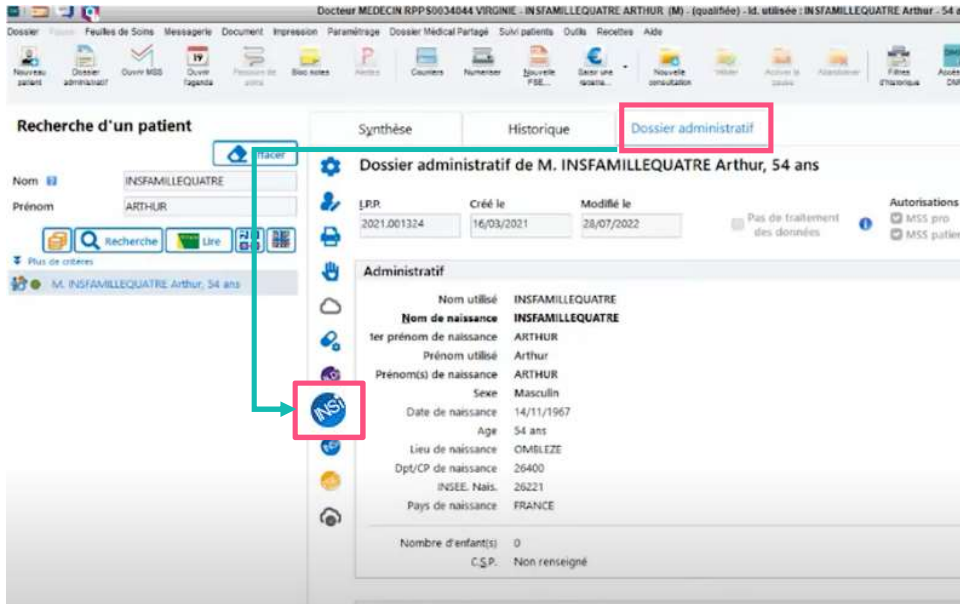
Docteur MEDECIN RPPS0034044 VIRGINIE - INSFAMILLEQUATRE ARTHUR (M) - (qualifiée) - Id. utilisée : INSFAMILLEQUATRE Arthur - 54 a

Dossier Patient Feuilles de Soins Messagerie Document Impression Paramétrage Dossier Médical Partagé Suivi patients Outils Recettes Aide

Nouveau patient Dossier administratif Ouvrir MSS Ouvrir l'agenda Passeport de soins Bloc notes Alertes Courriers Numériser Nouvelle FSE Saisir une recette Nouvelle consultation Valider Activer la pause Abandonner Filtres d'historique Accès DMP

Recherche d'un patient

Effacer

Nom INSFAMILLEQUATRE

Prénom ARTHUR

Recherche Lire

Plus de critères

M. INSFAMILLEQUATRE Arthur, 54 ans

Synthèse Historique Dossier administratif

Dossier administratif de M. INSFAMILLEQUATRE Arthur, 54 ans

| I.P.P. | Créé le | Modifié le |
|---|---|---|
| 2021.001324 | 16/03/2021 | 28/07/2022 |

Pas de traitement des données

Autorisations
MSS pro
MSS patient

Administratif

Nom utilisé INSFAMILLEQUATRE
Nom de naissance INSFAMILLEQUATRE
1er prénom de naissance ARTHUR
Prénom utilisé Arthur
Prénom(s) de naissance ARTHUR
Sexe Masculin
Date de naissance 14/11/1967
Age 54 ans
Lieu de naissance OMBLEZE
Dpt/CP de naissance 26400
INSEE. Nais. 26221
Pays de naissance FRANCE

Nombre d'enfant(s) 0
C.S.P. Non renseigné

INSi